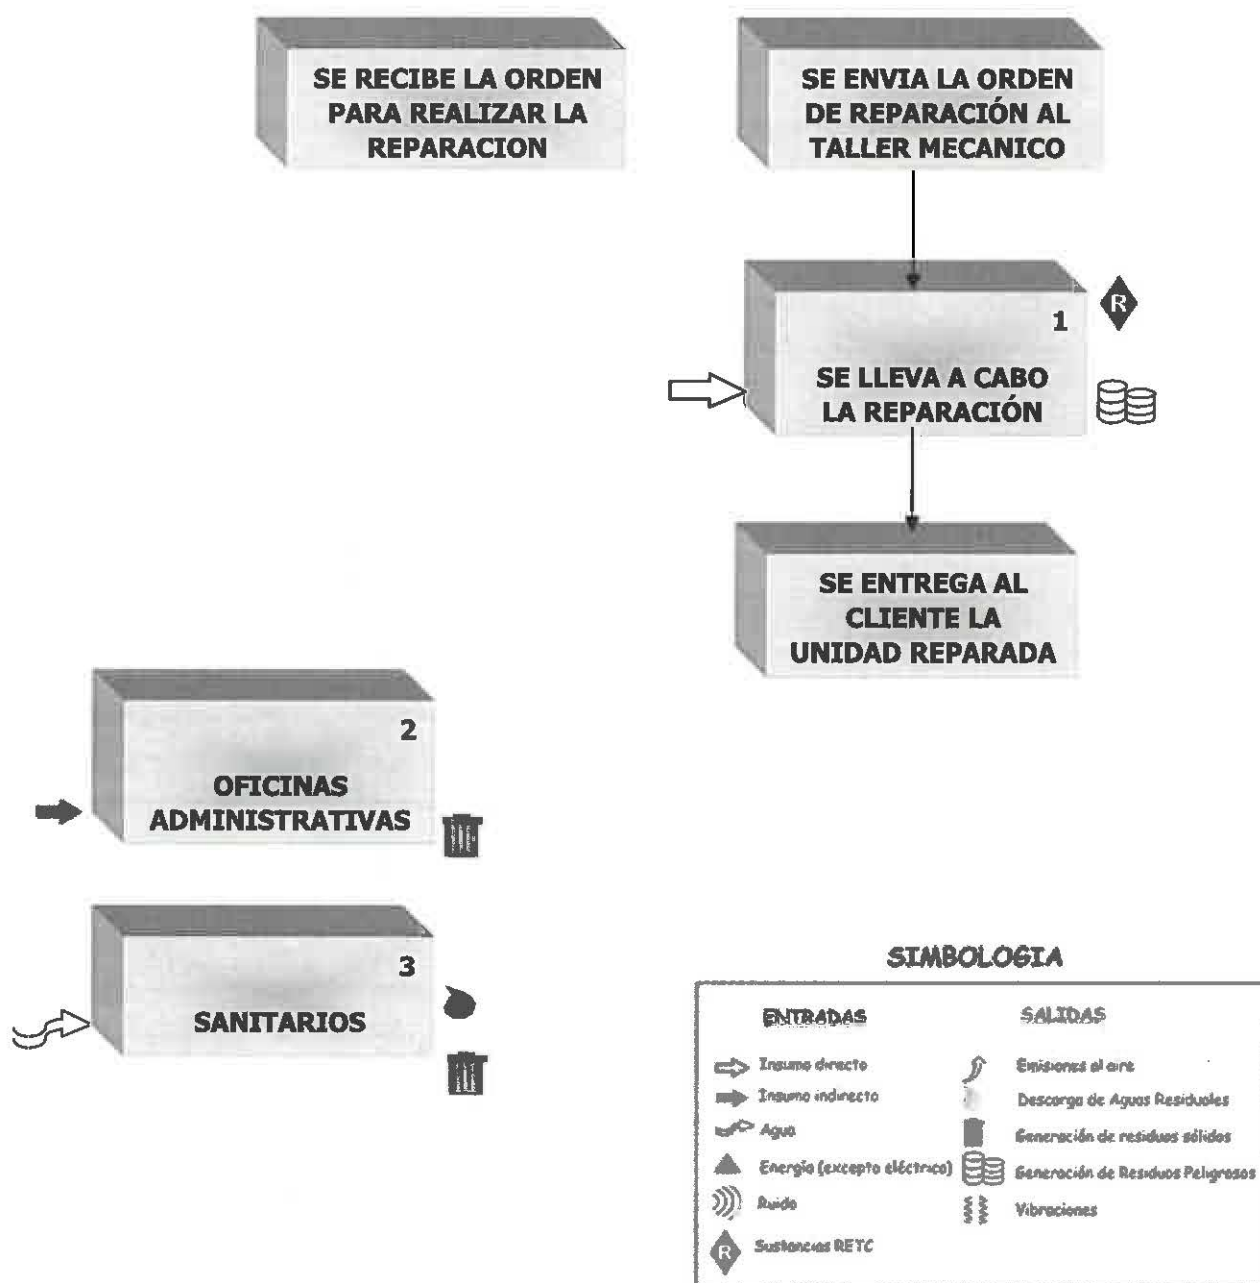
SE RECIBE LA ORDEN PARA REALIZAR LA REPARACION

SE ENVIA LA ORDEN DE REPARACIÓN AL TALLER MECANICO

1

SE LLEVA A CABO LA REPARACIÓN

R

SE ENTREGA AL CLIENTE LA UNIDAD REPARADA

2

OFICINAS ADMINISTRATIVAS

3

SANITARIOS

SIMBOLOGIA

ENTRADAS

Insumo directo

Insumo indirecto

Agua

Energía (excepto eléctrica)

Ruido

R Sustancias RETC

SALIDAS

Emisiones al aire

Descarga de Aguas Residuales

Generación de residuos sólidos

Generación de Residuos Peligrosos

Vibraciones